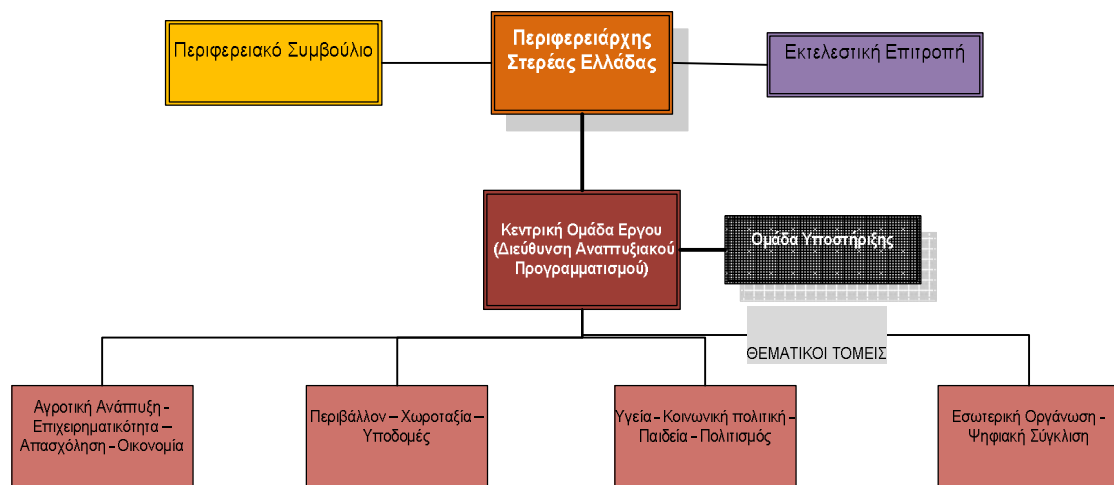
Περιφερειακό Συμβούλιο

Περιφερειάρχης Στερέας Ελλάδας

Εκτελεστική Επιτροπή

Κεντρική Ομάδα Εργου (Διεύθυνση Αναπτυξιακού Προγραμματισμού)

Ομάδα Υποστήριξης

ΘΕΜΑΤΙΚΟΙ ΤΟΜΕΙΣ

Αγροτική Ανάπτυξη – Επιχειρηματικότητα – Απασχόληση – Οικονομία

Περιβάλλον – Χωροταξία – Υποδομές

Υγεία – Κοινωνική πολιτική – Παιδεία – Πολιτισμός

Εσωτερική Οργάνωση – Ψηφιακή Σύγκλιση